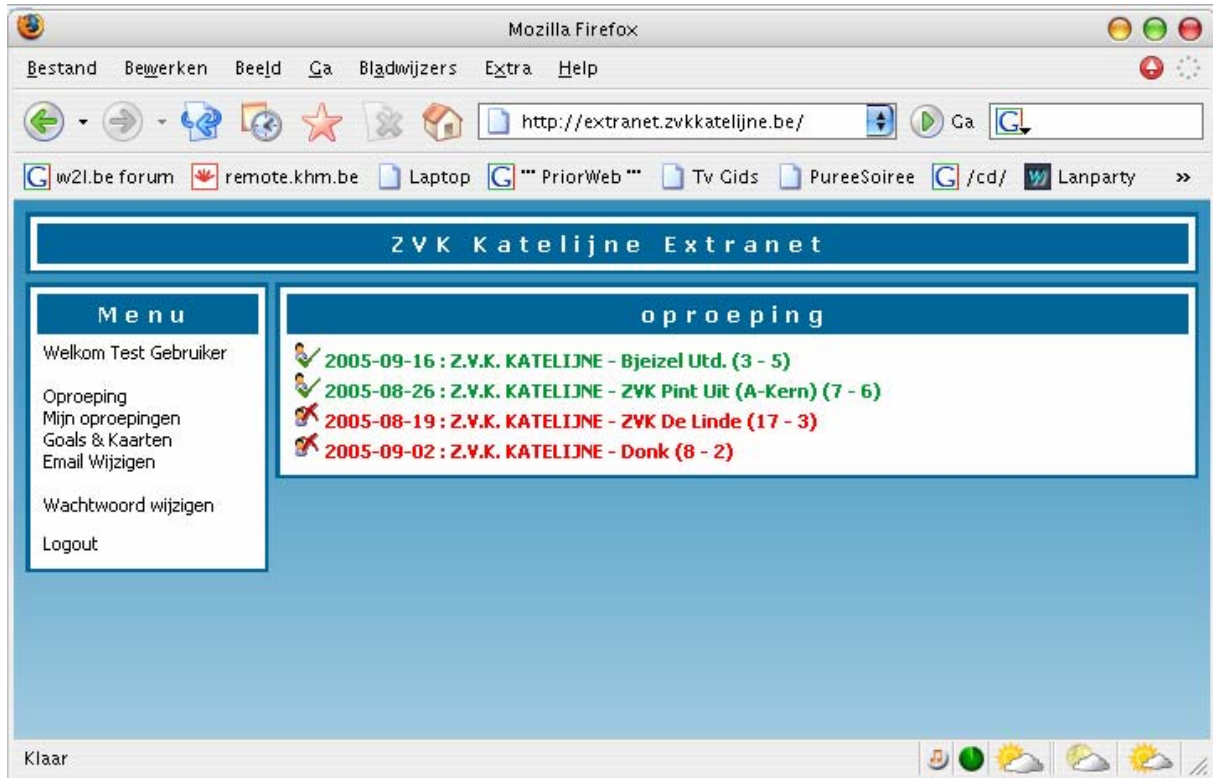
Mozilla Firefox

Bestand Bewerken Beeld Ga Bladwijzers Extra Help

http://extranet.zvkkatelijne.be/

Ga

w2l.be forum remote.khm.be Laptop ''' PriorWeb ''' Tv Gids PureeSoiree /cd/ Lanparty »

ZVK Katelijne Extranet

Menu

Welkom Test Gebruiker

Oproeping
Mijn oproepingen
Goals & Kaarten
Email Wijzigen

Wachtwoord wijzigen

Logout

oproeping

2005-09-16 : Z.V.K. KATELIJNE - Bjeizel Utd. (3 - 5)
2005-08-26 : Z.V.K. KATELIJNE - ZVK Pint Uit (A-Kern) (7 - 6)
2005-08-19 : Z.V.K. KATELIJNE - ZVK De Linde (17 - 3)
2005-09-02 : Z.V.K. KATELIJNE - Donk (8 - 2)

Klaar